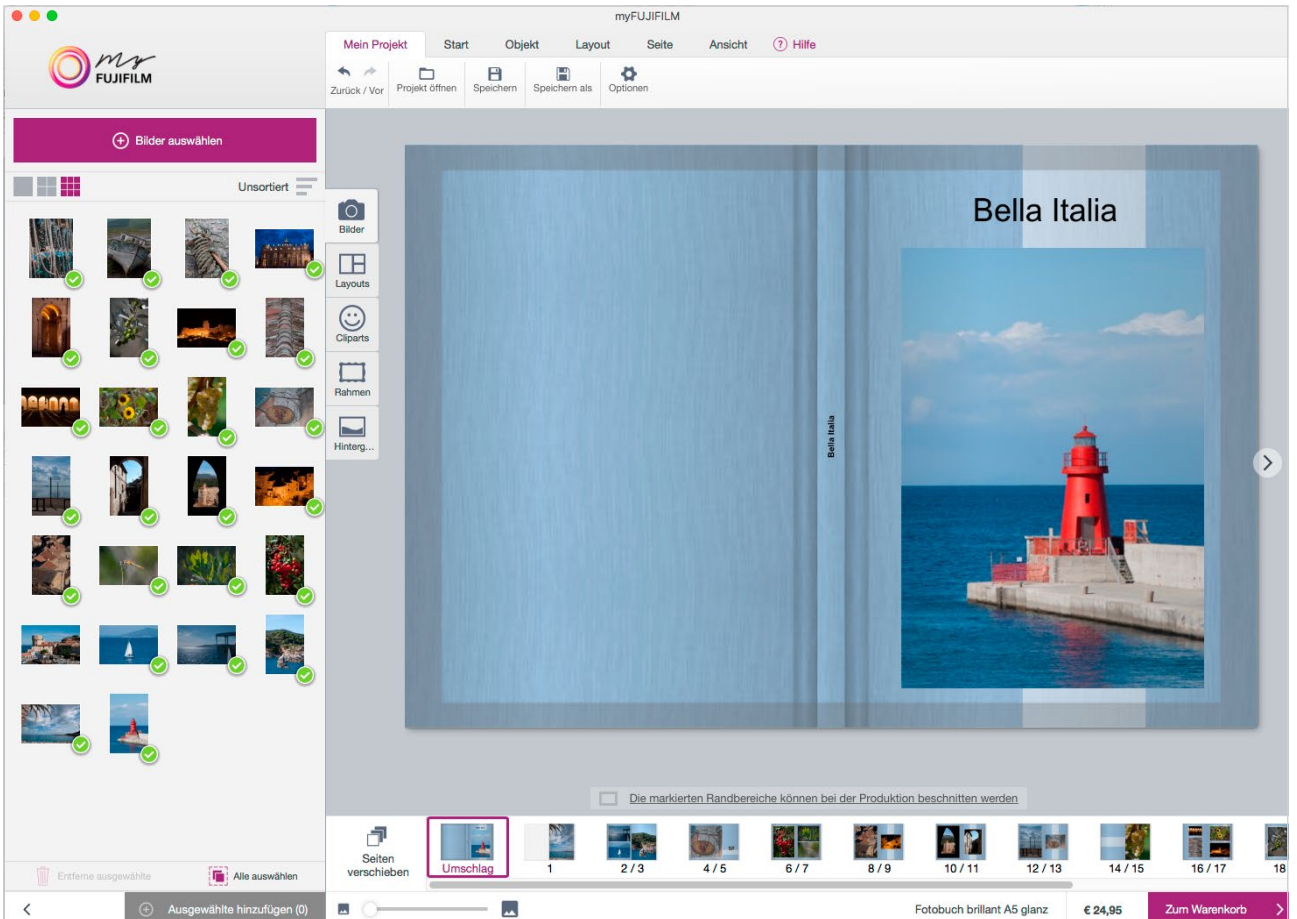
myFUJIFILM

my FUJIFILM

Mein Projekt Start Objekt Layout Seite Ansicht ? Hilfe

Zurück / Vor Projekt öffnen Speichern Speichern als Optionen

Bilder auswählen

Unsortiert

Bilder
Layouts
Cliparts
Rahmen
Hinterg...

Bella Italia

Bella Italia

Die markierten Randbereiche können bei der Produktion beschnitten werden

Seiten verschieben

Umschlag 1 2 / 3 4 / 5 6 / 7 8 / 9 10 / 11 12 / 13 14 / 15 16 / 17 18

Entferne ausgewählte Alle auswählen

Ausgewählte hinzufügen (0)

Fotobuch brillant A5 glanz € 24,95 Zum Warenkorb